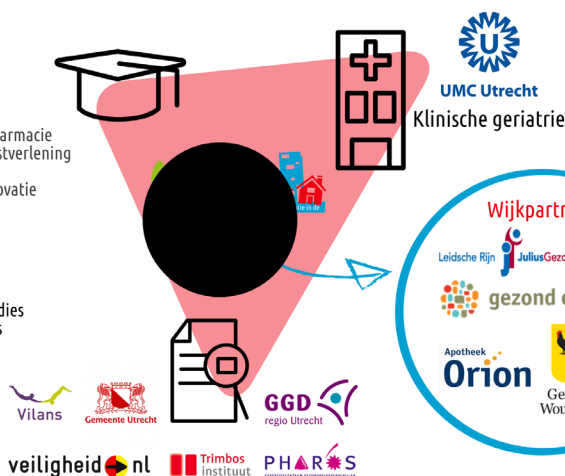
UMC Utrecht
Klinische geriatrie

armacie
stverlening
ovatie

die in de

Wijkpartn

Leidsche Rijn
JuliusGezo

gezond

dies
s

Apotheek
Orion

Ge
Wou

Vilans
Gemeente Utrecht
GGD
regio Utrecht

veiligheid nl
Trimbos
instituut
PHAROS